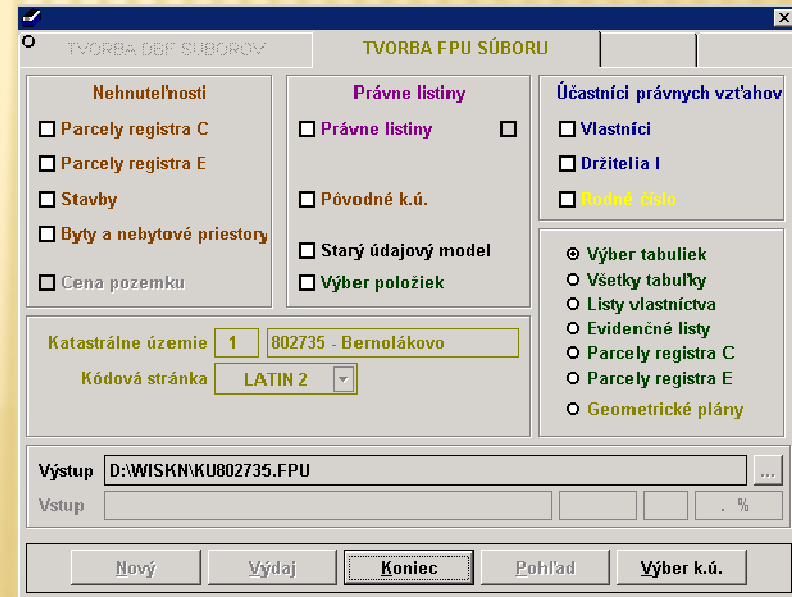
X

TVORBA DBF SÚBOROV | TVORBA FPU SÚBORU

Nehnuteľnosti
Parcely registra C
Parcely registra E
Stavby
Byty a nebytové priestory
Cena pozemku

Právne listiny
Právne listiny
Pôvodné k.ú.
Starý údajový model
Výber položiek

Účastníci právnych vzťahov
Vlastníci
Držitelia I
Rodné číslo

Výber tabuliek
Všetky tabuľky
Listy vlastníctva
Evidenčné listy
Parcely registra C
Parcely registra E
Geometrické plány

Katastrálne územie 1 802735 - Bernolákovo
Kódová stránka LATIN 2

Výstup D:\WISKN\KU802735.FPU ...
Vstup . %

Nový | Výdaj | Koniec | Pohľad | Výber k.ú.